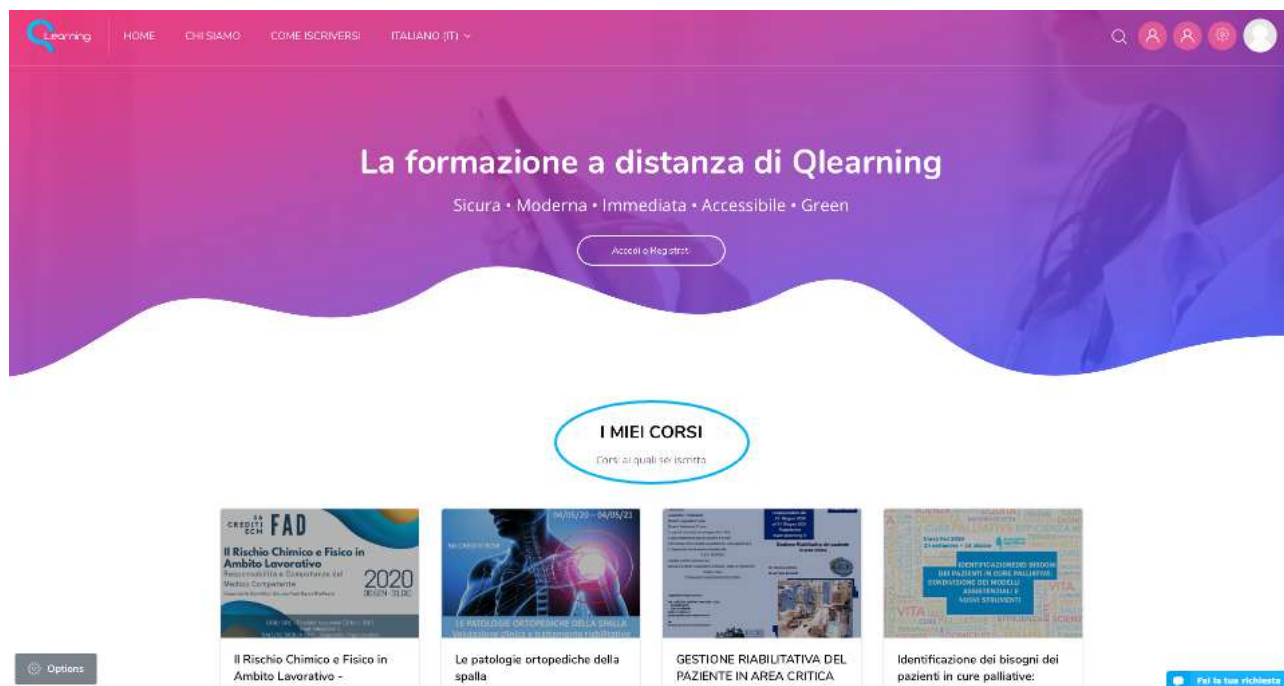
Learning HOME CHI SIAMO COME ISCRIVERSI ITALIANO (IT)

La formazione a distanza di Qlearning

Sicura • Moderna • Immediata • Accessibile • Green

Accedi o Registrati

I MIEI CORSI

Corsi ai quali sei iscritto

CREDITI ECM FAD
Il Rischio Chimico e Fisico in Ambito Lavorativo
Responsabilità e Competenze del Medico Competente
2020

04/05/20 — 04/05/21
LE PATOLOGIE ORTOPEDICHE DELLA SPALLA
Valutazione clinica e trattamento riabilitativo

IDENTIFICAZIONE DEI BISOGNI DEI PAZIENTI IN CURE PALLIATIVE
CONDIVISIONE DEI MODELLI ASSISTENZIALI E NUOVI STRUMENTI

Il Rischio Chimico e Fisico in Ambito Lavorativo -

Le patologie ortopediche della spalla

GESTIONE RIABILITATIVA DEL PAZIENTE IN AREA CRITICA

Identificazione dei bisogni dei pazienti in cure palliative:

Options

Fai la tua richiesta